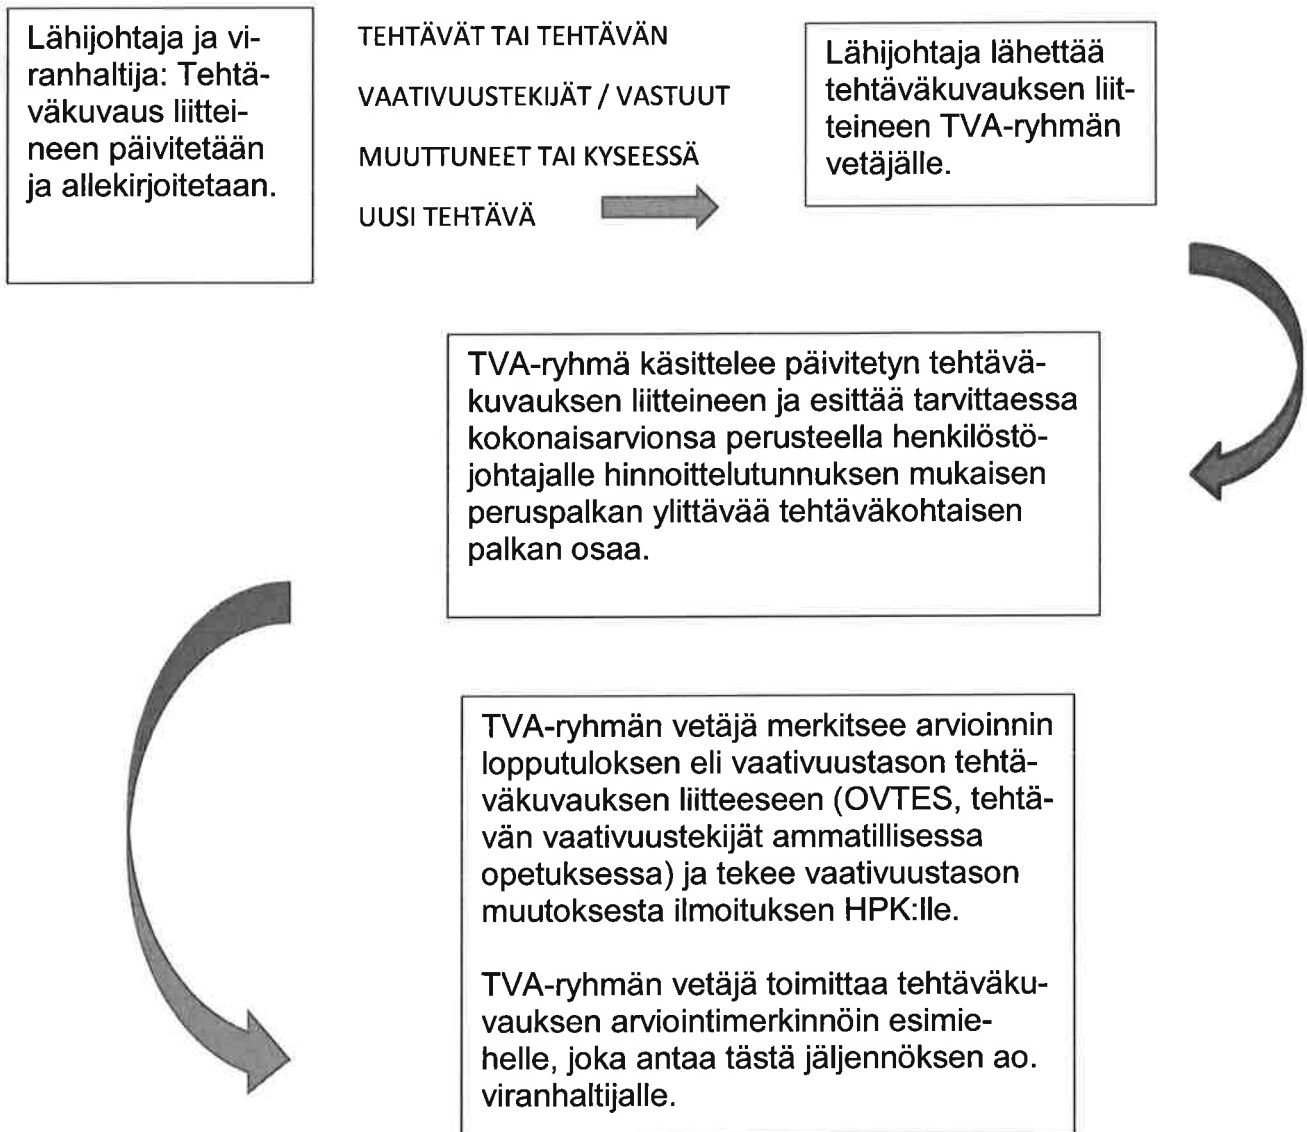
Lähijohtaja ja viranhaltija: Tehtäväkuvaus liitteineen päivitetään ja allekirjoitetaan.

TEHTÄVÄT TAI TEHTÄVÄN VAATIVUUSTEKIJÄT / VASTUUT MUUTTUNEET TAI KYSEESSÄ UUSI TEHTÄVÄ

Lähijohtaja lähettää tehtäväkuvauksen liitteineen TVA-ryhmän vetäjälle.

TVA-ryhmä käsittelee päivitetyn tehtäväkuvauksen liitteineen ja esittää tarvittaessa kokonaisarvionsa perusteella henkilöstöjohtajalle hinnoittelutunnuksen mukaisen peruspalkan ylittävää tehtäväkohtaisen palkan osaa.

TVA-ryhmän vetäjä merkitsee arvioinnin lopputuloksen eli vaativuustason tehtäväkuvauksen liitteeseen (OVTES, tehtävän vaativuustekijät ammatillisessa opetuksessa) ja tekee vaativuustason muutoksesta ilmoituksen HPK:lle.

TVA-ryhmän vetäjä toimittaa tehtäväkuvauksen arviointimerkinnöin esimiehelle, joka antaa tästä jäljennöksen ao. viranhaltijalle.